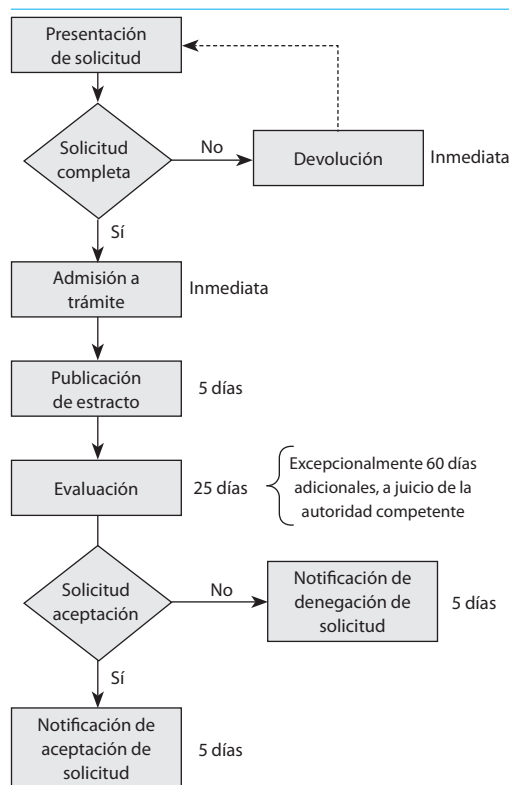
Presentación de solicitud

Solicitud completa

No

Devolución

Inmediata

Sí

Admisión a trámite

Inmediata

Publicación de estracto

5 días

Evaluación

25 días

Excepcionalmente 60 días adicionales, a juicio de la autoridad competente

Solicitud aceptación

No

Notificación de denegación de solicitud

5 días

Sí

Notificación de aceptación de solicitud

5 días